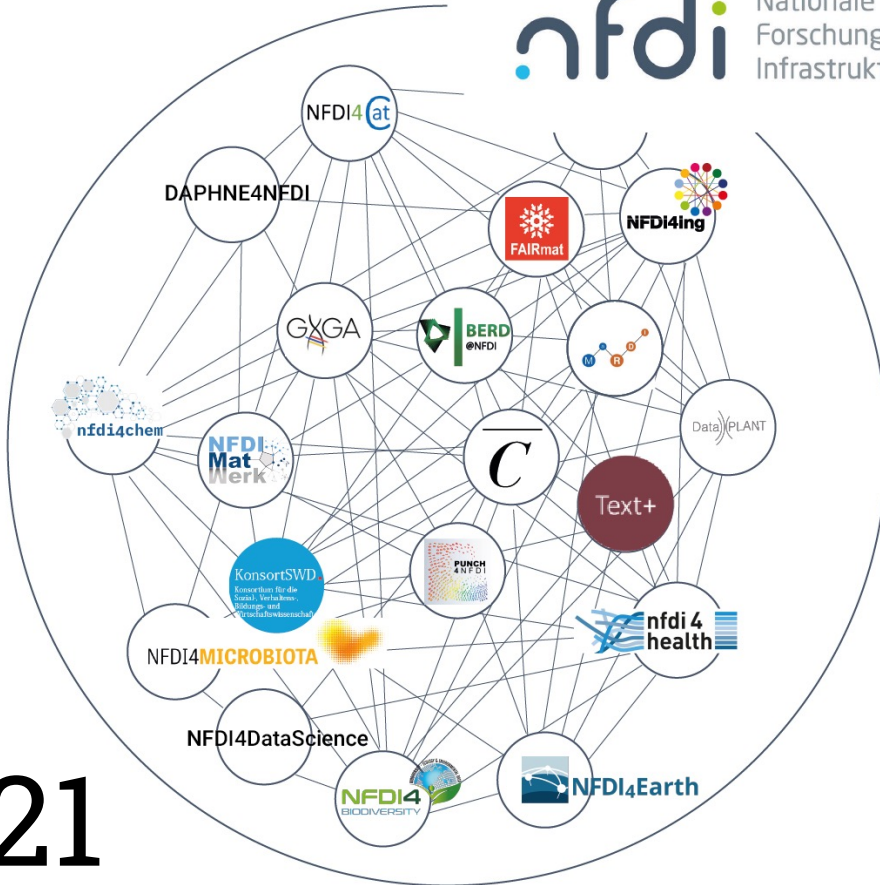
nfdi Nationale Forschung Infrastrukt

NFDI4Cat

DAPHNE4NFDI

FAIRmat

NFDI4Ing

GHGA

BERD @NFDI

MaRDI

nfdi4chem

NFDI MatWerk

$\overline{C}$

DataPLANT

Text+

KonsortSWD Konsortium für die Sozial-, Verhaltens-, Bildungs- und Wirtschaftswissenschaften

PUNCH 4NFDI

NFDI4MICROBIOTA

nfdi 4 health

NFDI4DataScience

NFDI4 BIODIVERSITY

NFDI4Earth

21